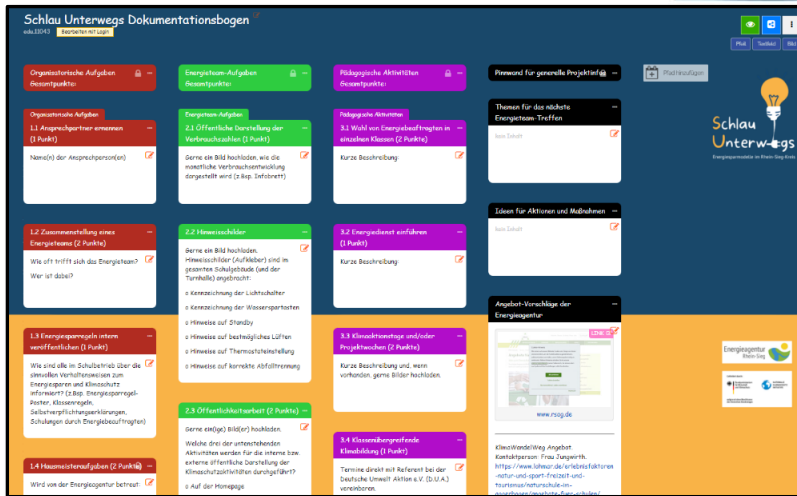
Schlau Unterwegs Dokumentationsbogen
sdu.1l043 Bearbeiten mit Login

Organisatorische Aufgaben Gesamtpunkte:

Organisatorische Aufgaben
1.1 Ansprechpartner ernennen (1 Punkt)
Name(n) der Ansprechperson(en)

1.2 Zusammenstellung eines Energieteams (2 Punkte)
Wie oft trifft sich das Energieteam? Wer ist dabei?

1.3 Energiesparregeln intern veröffentlichen (1 Punkt)
Wie sind alle im Schulbetrieb über die sinnvollen Verhaltensweisen zum Energiesparen und Klimaschutz informiert? (z.Bsp. Energiespar-Poster, Klassenregeln, Selbstverpflichtungserklärungen, Schulungen durch Energiebeauftragten)

1.4 Hausmeisteraufgaben (2 Punkte)
Wird von der Energieagentur betreut

Energieteam-Aufgaben Gesamtpunkte:

Energieteam-Aufgaben
2.1 Öffentliche Darstellung der Verbrauchszahlen (1 Punkt)
Gerne ein Bild hochladen, wie die monatliche Verbrauchsentwicklung dargestellt wird (z.Bsp. Infobrett)

2.2 Hinweisschilder
Gerne ein Bild hochladen. Hinweisschilder (Aufkleber) sind im gesamten Schulgebäude (und der Turnhalle) angebracht:
o Kennzeichnung der Lichtschalter
o Kennzeichnung der Wasserspartasten
o Hinweise auf Standby
o Hinweise auf bestmögliches Lüften
o Hinweise auf Thermostateinstellung
o Hinweise auf korrekte Abfalltrennung

2.3 Öffentlichkeitsarbeit (2 Punkte)
Gerne ein(ige) Bild(er) hochladen.
Welche drei der untenstehenden Aktivitäten werden für die interne bzw. externe öffentliche Darstellung der Klimaschutzaktivitäten durchgeführt?
o Auf der Homepage

Pädagogische Aktivitäten Gesamtpunkte:

Pädagogische Aktivitäten
3.1 Wahl von Energiebeauftragten in einzelnen Klassen (2 Punkte)
Kurze Beschreibung:

3.2 Energiedienst einführen (1 Punkt)
Kurze Beschreibung:

3.3 Klimaaktionstage und/oder Projektwochen (2 Punkte)
Kurze Beschreibung und, wenn vorhanden, gerne Bilder hochladen.

3.4 Klassenübergreifende Klimabildung (1 Punkt)
Termine direkt mit Referent bei der Deutsche Umwelt Aktion e.V. (D.U.A.) vereinbaren.

Pinnwand für generelle Projektinfos

Themen für das nächste Energieteam-Treffen
Kein Inhalt

Ideen für Aktionen und Maßnahmen
Kein Inhalt

Angebot-Vorschläge der Energieagentur
LINK
www.rsag.de

KlimaWandelWeg Angebot Kontaktperson: Frau Jungwirth. https://www.lahmar.de/erlebnisfaktoren-natur-und-sport-freizeit-und-tourismus/naturschule-im-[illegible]

Pfad hinzufügen

Pfad Tools Bild

Schlau Unterwegs
Energiesparmodelle im Rhein-Sieg Kreis

Energieagentur Rhein-Sieg